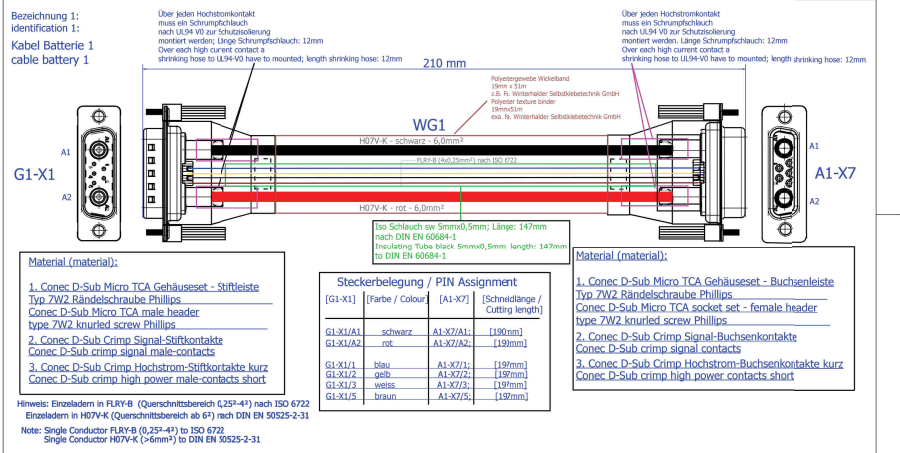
Bezeichnung 1:
identification 1:

Kabel Batterie 1
cable battery 1

Über jeden Hochstromkontakt muss ein Schrumpfschlauch nach UL94 V0 zur Schutzisolierung montiert werden; Länge Schrumpfschlauch: 12mm
Over each high current contact a shrinking hose to UL94-V0 have to mounted; length shrinking hose: 12mm

Über jeden Hochstromkontakt muss ein Schrumpfschlauch nach UL94 V0 zur Schutzisolierung montiert werden; Länge Schrumpfschlauch: 12mm
Over each high current contact a shrinking hose to UL94-V0 have to mounted; length shrinking hose: 12mm

210 mm

Polyestergewebe Wickelband
19mm x 51m
z.B. Fa. Winterhalder Selbstklebetechnik GmbH
Polyester texture binder
19mmx51m
exa. fa. Winterhalder Selbstklebetechnik GmbH

WG1

H07V-K - schwarz - 6,0mm²
FLRY-B (4x0,25mm²) nach ISO 6722
H07V-K - rot - 6,0mm²

A1
G1-X1
A2

A1
A1-X7
A2

Iso Schlauch sw 5mmx0,5mm; Länge: 147mm
nach DIN EN 60684-1
Insulating Tube black 5mmx0,5mm, length: 147mm
to DIN EN 60684-1

Material (material):

1. Conec D-Sub Micro TCA Gehäuseset - Stiftleiste Typ 7W2 Rändelschraube Phillips
Conec D-Sub Micro TCA male header type 7W2 knurled screw Phillips
2. Conec D-Sub Crimp Signal-Stiftkontakte
Conec D-Sub crimp signal male-contacts
3. Conec D-Sub Crimp Hochstrom-Stiftkontakte kurz
Conec D-Sub crimp high power male-contacts short

Steckerbelegung / PIN Assignment

| [G1-X1] | [Farbe / Colour] | [A1-X7] | [Schneidlänge / Cutting length] |
|---|---|---|---|
| G1-X1/A1 | schwarz | A1-X7/A1; | [190mm] |
| G1-X1/A2 | rot | A1-X7/A2; | [190mm] |
| G1-X1/1 | blau | A1-X7/1; | [197mm] |
| G1-X1/2 | gelb | A1-X7/2; | [197mm] |
| G1-X1/3 | weiss | A1-X7/3; | [197mm] |
| G1-X1/5 | braun | A1-X7/5; | [197mm] |

Material (material):

1. Conec D-Sub Micro TCA Gehäuseset - Buchsenleiste Typ 7W2 Rändelschraube Phillips
Conec D-Sub Micro TCA socket set - female header type 7W2 knurled screw Phillips
2. Conec D-Sub Crimp Signal-Buchsenkontakte
Conec D-Sub crimp signal contacts
3. Conec D-Sub Crimp Hochstrom-Buchsenkontakte kurz
Conec D-Sub crimp high power contacts short

Hinweis: Einzeladern in FLRY-B (Querschnittsbereich 0,25²-4²) nach ISO 6722
Einzeladern in H07V-K (Querschnittsbereich ab 6²) nach DIN EN 50525-2-31

Note: Single Conductor FLRY-B (0,25²-4²) to ISO 6722
Single Conductor H07V-K (>6mm²) to DIN EN 50525-2-31